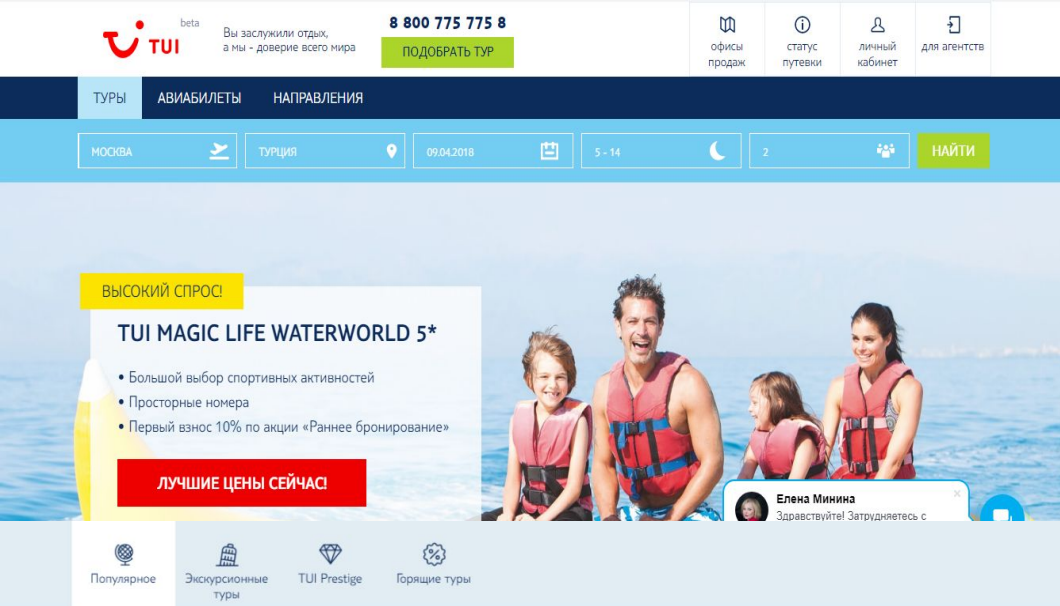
TUI beta

Вы заслужили отдых, а мы - доверие всего мира

8 800 775 775 8

ПОДОБРАТЬ ТУР

офисы продаж

статус путевки

личный кабинет

для агентств

ТУРЫ АВИАБИЛЕТЫ НАПРАВЛЕНИЯ

МОСКВА

ТУРЦИЯ

09.04.2018

5 - 14

2

НАЙТИ

ВЫСОКИЙ СПРОС!

TUI MAGIC LIFE WATERWORLD 5*

• Большой выбор спортивных активностей
• Просторные номера
• Первый взнос 10% по акции «Раннее бронирование»

ЛУЧШИЕ ЦЕНЫ СЕЙЧАС!

Елена Минина
Здравствуйте! Затрудняетесь с

Популярное

Экскурсионные туры

TUI Prestige

Горящие туры